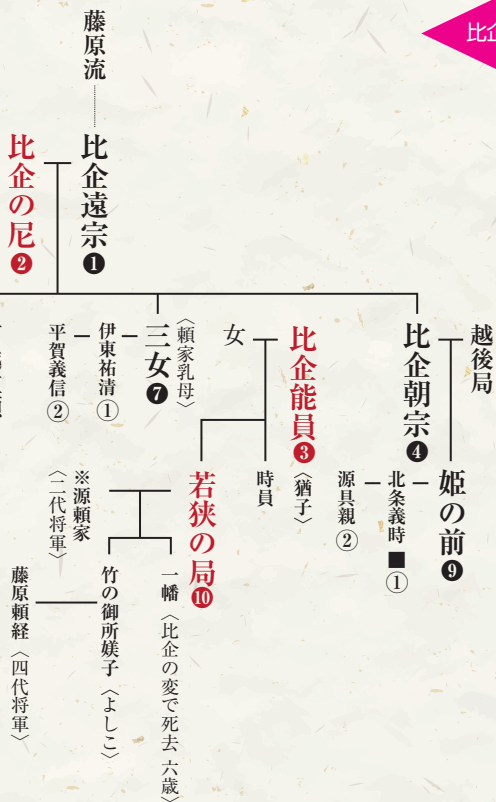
比企

藤原流

比企遠宗 ❶

比企の尼 ❷

比企朝宗 ❹

越後局

姫の前 ❾

北条義時 ■ ①

源具親 ②

比企能員 ❸ 〈猶子〉

女

時員

若狭の局 ❿

一幡 〈比企の変で死去 六歳〉

竹の御所媄子 〈よしこ〉

※源頼家 〈二代将軍〉

藤原頼経 〈四代将軍〉

三女 ❼ 〈頼家乳母〉

伊東祐清 ①

平賀義信 ②